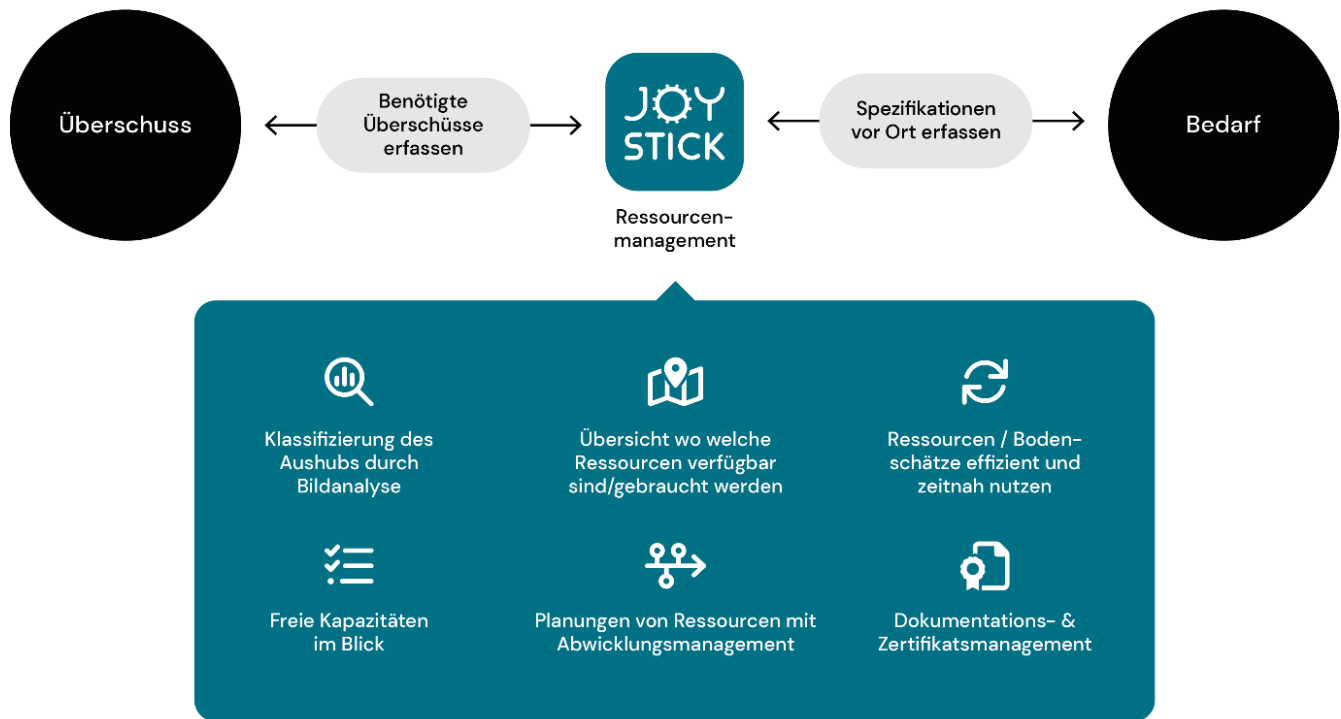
Überschuss

Benötigte Überschüsse erfassen

JOY STICK

Ressourcen-management

Spezifikationen vor Ort erfassen

Bedarf

Klassifizierung des Aushubs durch Bildanalyse

Übersicht wo welche Ressourcen verfügbar sind/gebraucht werden

Ressourcen / Bodenschätze effizient und zeitnah nutzen

Freie Kapazitäten im Blick

Planungen von Ressourcen mit Abwicklungsmanagement

Dokumentations- & Zertifikatsmanagement